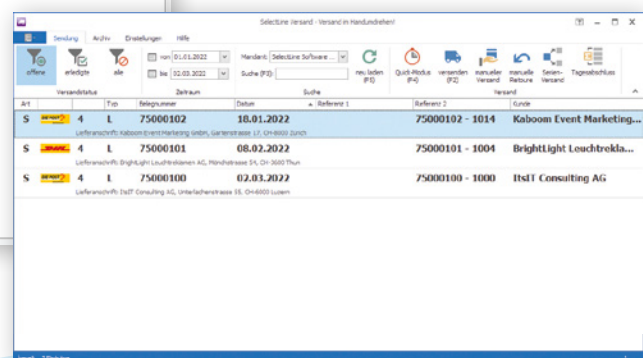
SelectLine Versand - Versand im Handumdrehen!

Sendung Archiv Einstellungen Hilfe

offene erledigte alle
Versandstatus

von 01.01.2022
bis 02.03.2022
Zeitraum

Mandant: SelectLine Software ...
Suche (F3):
Suche

neu laden (F5)

Quick-Modus (F4) versenden (F2) manueller Versand manuelle Retoure Serien-Versand Tagesabschluss
Versand

| Art | | Typ | Belegnummer | Datum | Referenz 1 | Referenz 2 | Kunde |
|---|---|---|---|---|---|---|---|
| S | 4 | L | 75000102 | 18.01.2022 | | 75000102 - 1014 | Kaboom Event Marketing... |
| Lieferanschrift: Kaboom Event Marketing GmbH, Gartenstrasse 17, CH-8000 Zürich | | | | | | | |
| S | 4 | L | 75000101 | 08.02.2022 | | 75000101 - 1004 | BrightLight Leuchtrekla... |
| Lieferanschrift: BrightLight Leuchtreklamen AG, Mönchstrasse 54, CH-3600 Thun | | | | | | | |
| S | 4 | L | 75000100 | 02.03.2022 | | 75000100 - 1000 | ItsIT Consulting AG |
| Lieferanschrift: ItsIT Consulting AG, Unterlachenstrasse 55, CH-6000 Luzern | | | | | | | |